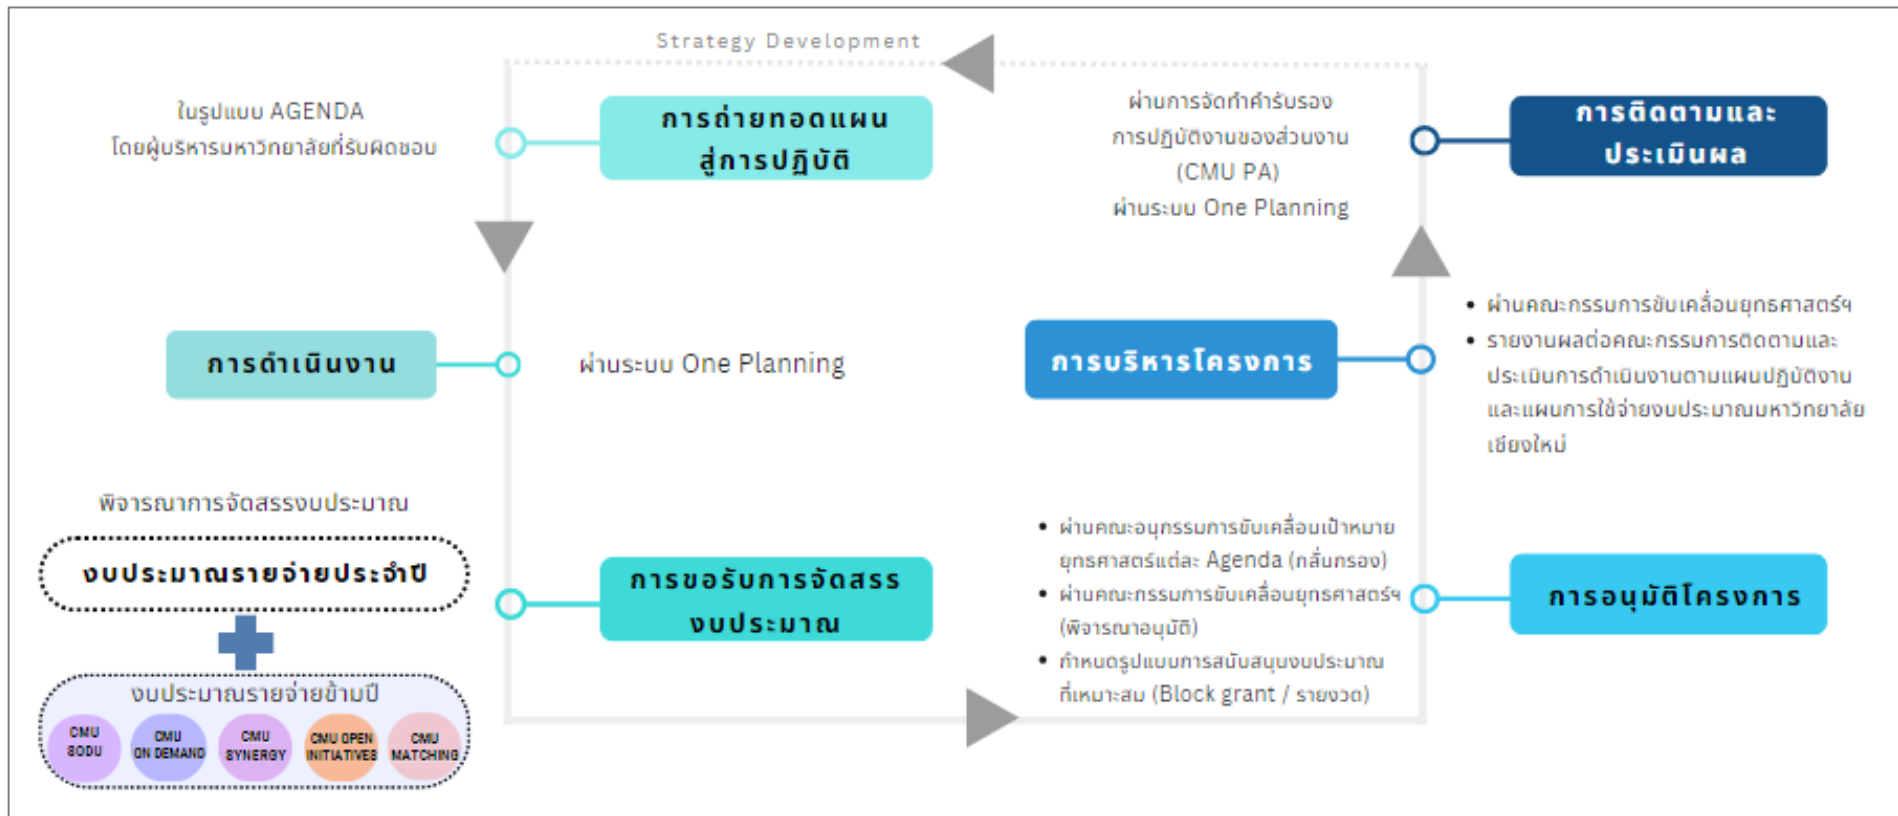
Strategy Development

ในรูปแบบ AGENDA
โดยผู้บริหารมหาวิทยาลัยที่รับผิดชอบ

การถ่ายทอดแผนสู่การปฏิบัติ

ผ่านการจัดทำคำรับรองการปฏิบัติงานของส่วนงาน (CMU PA) ผ่านระบบ One Planning

การติดตามและประเมินผล

การดำเนินงาน

ผ่านระบบ One Planning

การบริหารโครงการ

• ผ่านคณะกรรมการขับเคลื่อนยุทธศาสตร์ฯ
• รายงานผลต่อคณะกรรมการติดตามและประเมินการดำเนินงานตามแผนปฏิบัติงานและแผนการใช้จ่ายงบประมาณมหาวิทยาลัยเชียงใหม่

พิจารณาการจัดสรรงบประมาณ

งบประมาณรายจ่ายประจำปี

งบประมาณรายจ่ายข้ามปี

CMU SODU

CMU ON DEMAND

CMU SYNERGY

CMU OPEN INITIATIVES

CMU MATCHING

การขอรับการจัดสรรงบประมาณ

• ผ่านคณะอนุกรรมการขับเคลื่อนเป้าหมายยุทธศาสตร์แต่ละ Agenda (กลั่นกรอง)
• ผ่านคณะกรรมการขับเคลื่อนยุทธศาสตร์ฯ (พิจารณาอนุมัติ)
• กำหนดรูปแบบการสนับสนุนงบประมาณที่เหมาะสม (Block grant / รายงวด)

การอนุมัติโครงการ